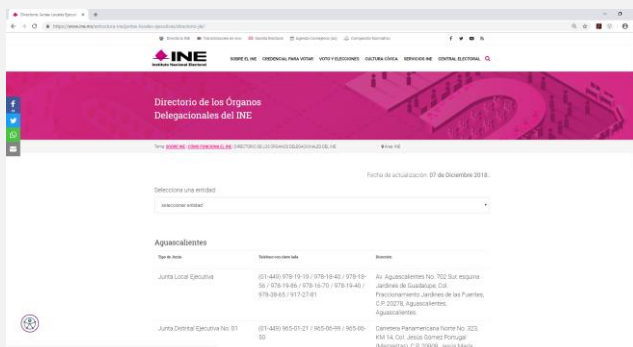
Directorio: Juntas Locales Ejecut... ×  +

https://www.ine.mx/estructura-ine/juntas-locales-ejecutivas/directorio-jle/

Directorio INE   Transparencia en en voz   Voceria Electoral   Agenda Consejeros(as)   Compendio Normativo

INE
Instituto Nacional Electoral

SOBRE EL INE   CREDENCIAL PARA VOTAR   VOTO Y ELECCIONES   CULTURA CÍVICA   SERVICIOS INE   CENTRAL ELECTORAL

Directorio de los Órganos Delegacionales del INE

Tema: SOBRE INE  CÓMO FUNCIONA EL INE  DIRECTORIO DE LOS ÓRGANOS DELEGACIONALES DEL INE   Área: INE

Fecha de actualización: 07 de Diciembre 2018.

Selecciona una entidad:

seleccionar entidad

Aguascalientes

| Tipo de Junta | Teléfono con clave lada | Domicilio |
|---|---|---|
| Junta Local Ejecutiva | (01-449) 978-19-19 / 978-18-40 / 978-18-56 / 978-19-86 / 978-16-70 / 978-18-40 / 978-38-65 / 917-27-81 | Av. Aguascalientes No. 702 Sur, esquina Jardines de Guadalupe, Col. Fraccionamiento Jardines de las Fuentes, C.P. 20278, Aguascalientes, Aguascalientes. |
| Junta Distrital Ejecutiva No. 01 | (01-449) 965-01-21 / 965-06-99 / 965-06-50 | Carretera Panamericana Norte No. 323, KM 14, Col. Jesús Gómez Portugal (Margaritas), C.P. 20909, Jesús María, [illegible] |